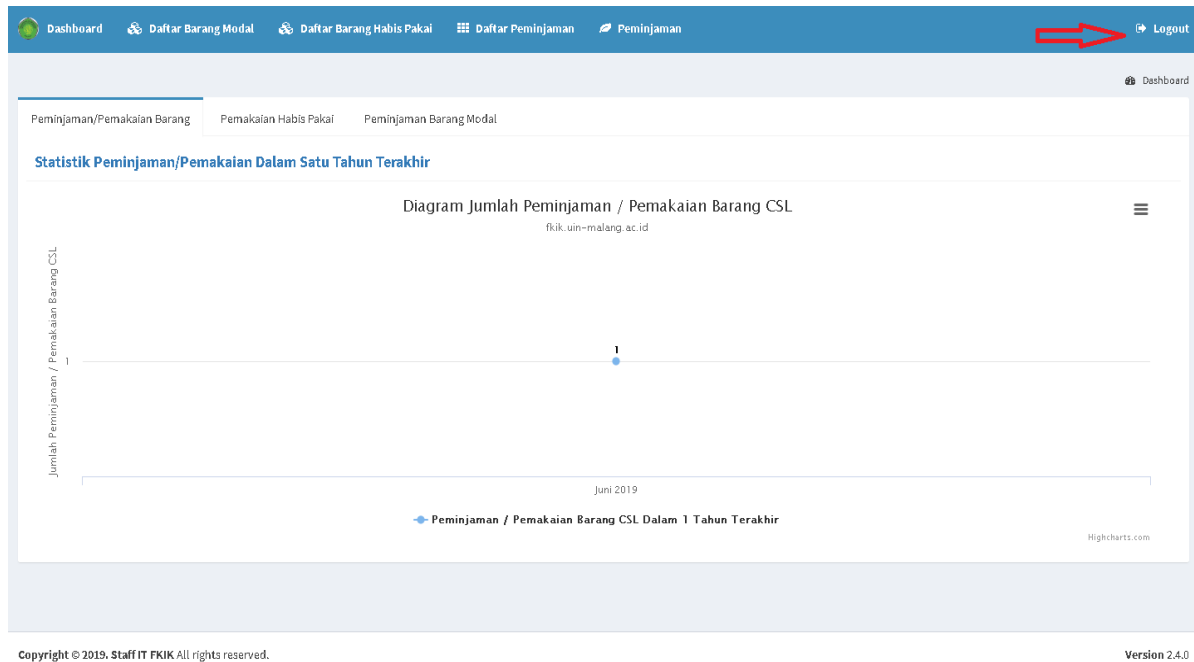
Dashboard Daftar Barang Modal Daftar Barang Habis Pakai Daftar Peminjaman Peminjaman Logout

Dashboard

Peminjaman/Pemakaian Barang Pemakaian Habis Pakai Peminjaman Barang Modal

Statistik Peminjaman/Pemakaian Dalam Satu Tahun Terakhir

Diagram Jumlah Peminjaman / Pemakaian Barang CSL

fkik.uin-malang.ac.id

Jumlah Peminjaman / Pemakaian Barang CSL

1

1

Juni 2019

Peminjaman / Pemakaian Barang CSL Dalam 1 Tahun Terakhir

Highcharts.com

Copyright © 2019. Staff IT FKIK All rights reserved.

Version 2.4.0